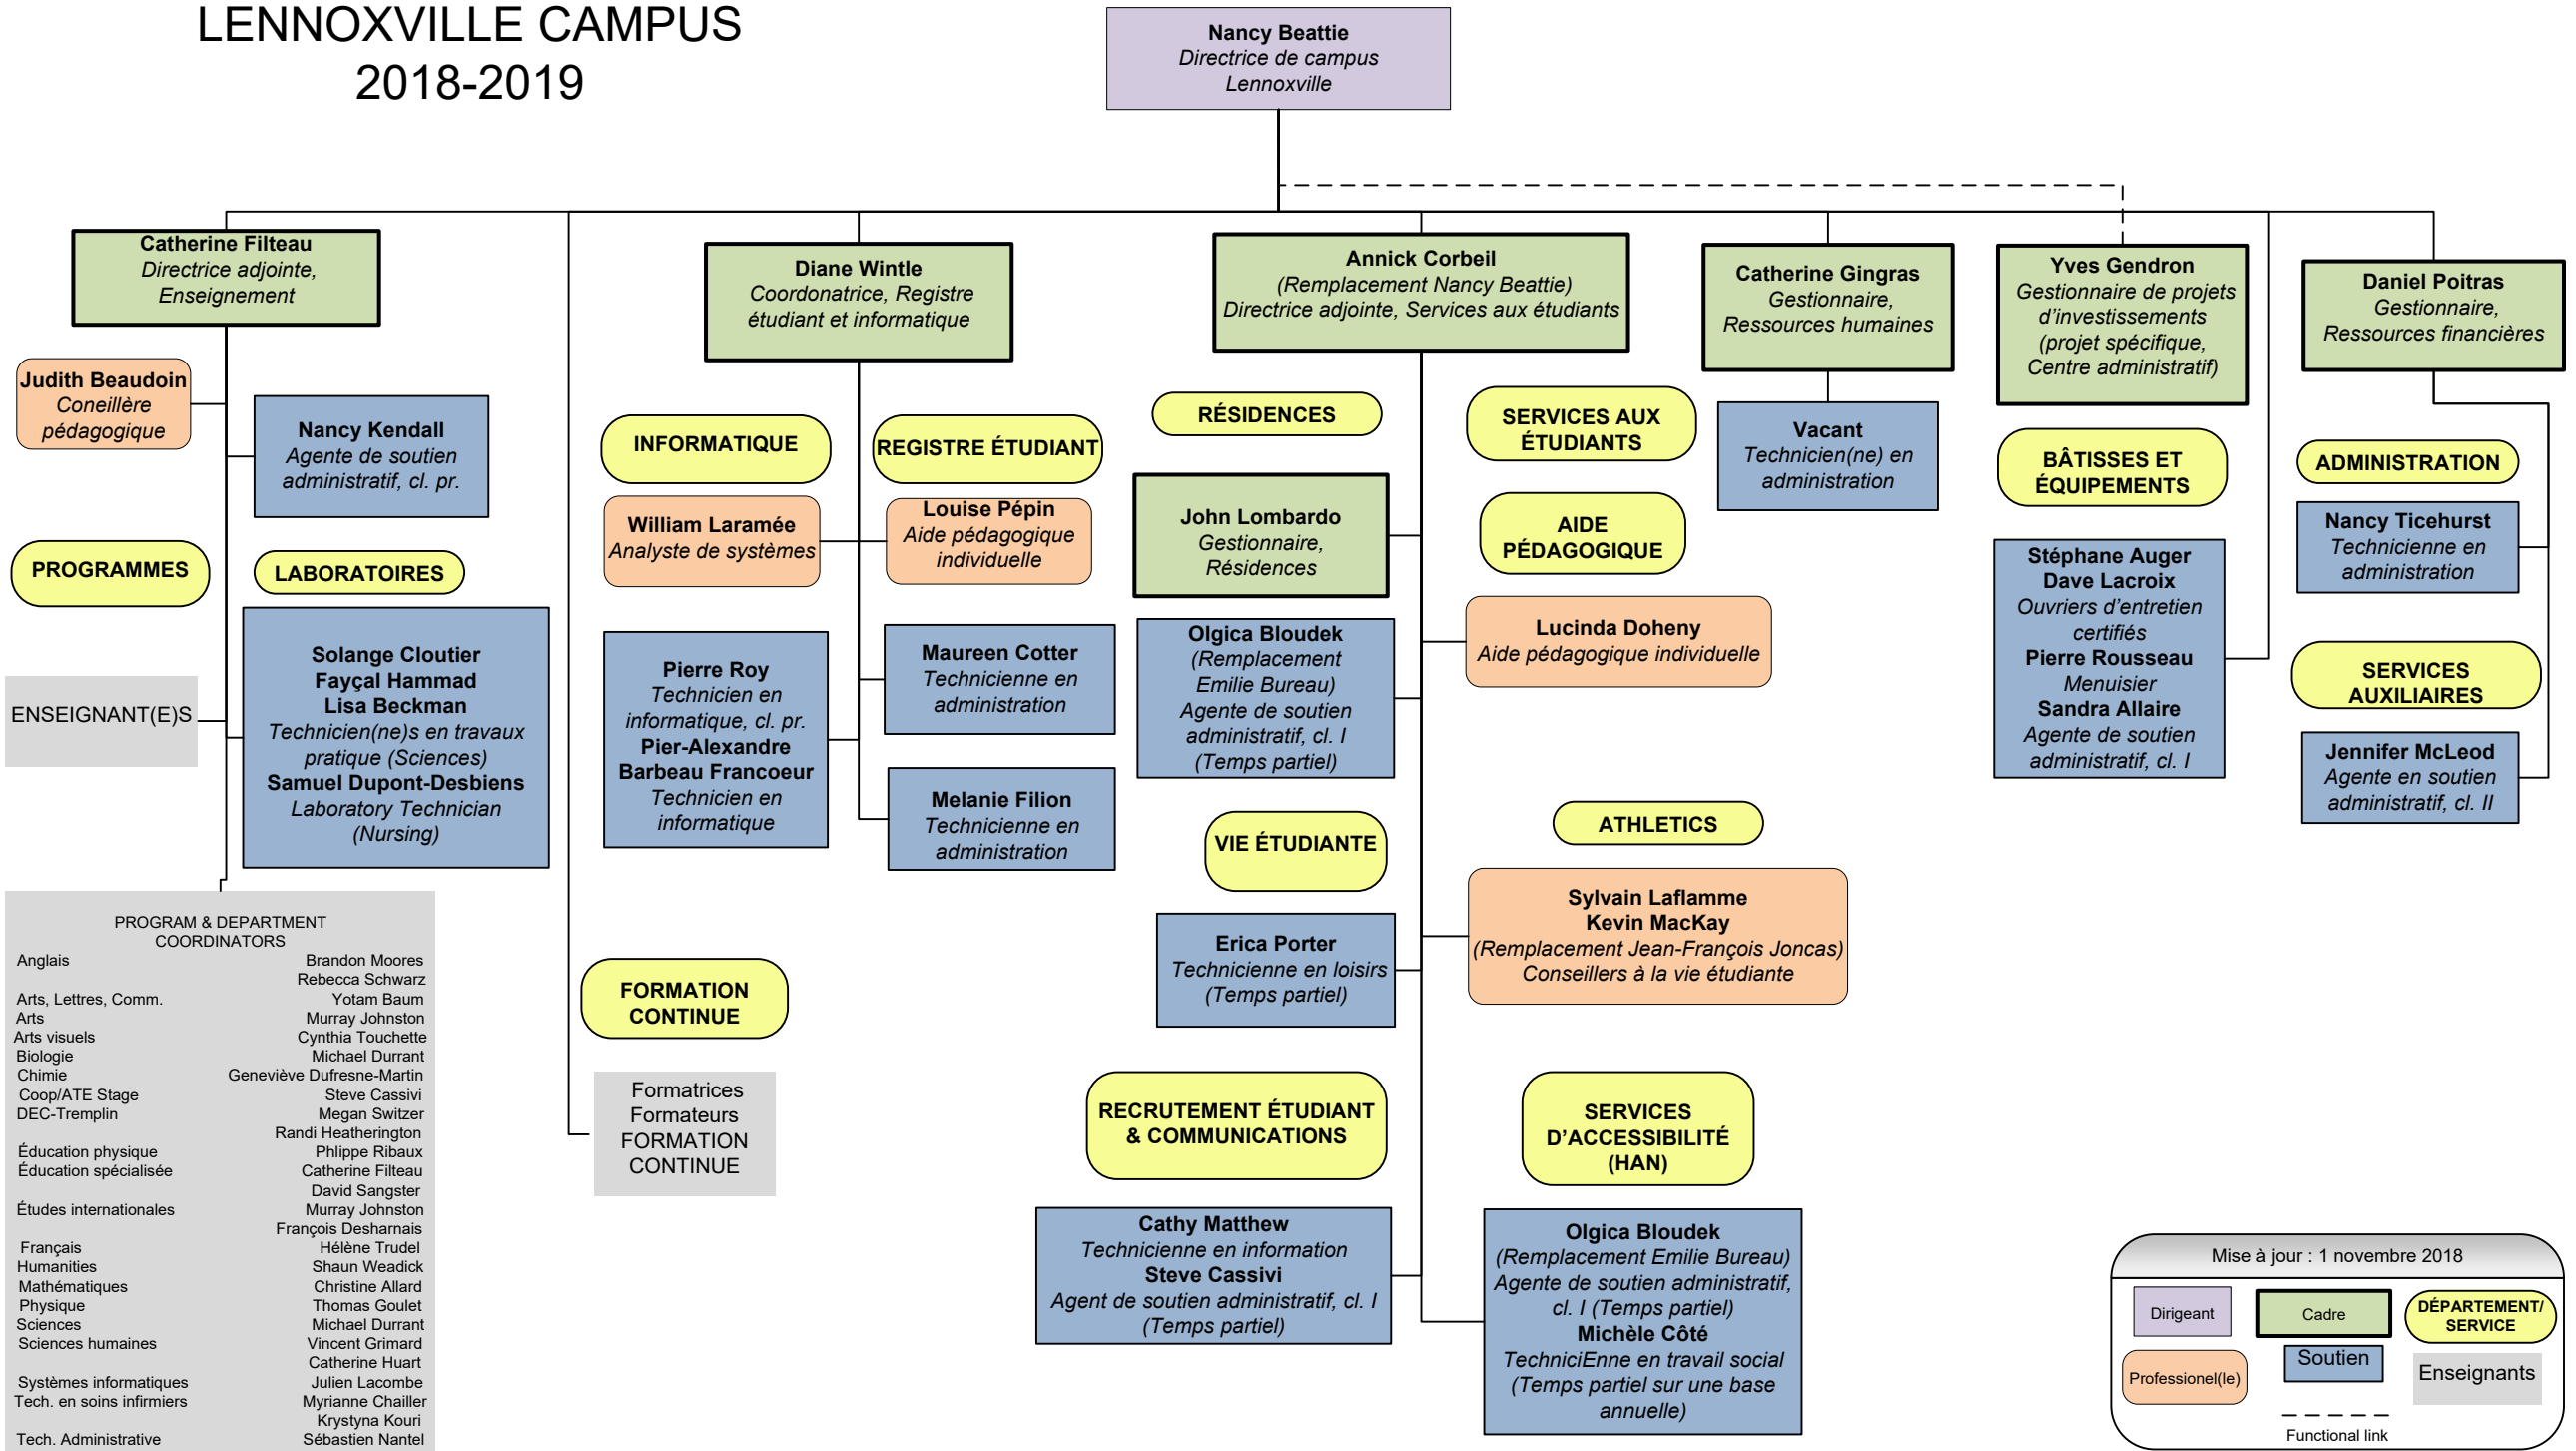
LENNOXVILLE CAMPUS
2018-2019

Nancy Beattie
Directrice de campus
Lennoxville

Catherine Filteau
Directrice adjointe, Enseignement

Judith Beaudoin
Coneillère pédagogique

Nancy Kendall
Agente de soutien administratif, cl. pr.

PROGRAMMES

LABORATOIRES

Solange Cloutier
Fayçal Hammad
Lisa Beckman
Technicien(ne)s en travaux pratique (Sciences)
Samuel Dupont-Desbiens
Laboratory Technician (Nursing)

ENSEIGNANT(E)S

PROGRAM & DEPARTMENT COORDINATORS

| | |
|---|---|
| Anglais | Brandon Moores |
| | Rebecca Schwarz |
| Arts, Lettres, Comm. | Yotam Baum |
| Arts | Murray Johnston |
| Arts visuels | Cynthia Touchette |
| Biologie | Michael Durrant |
| Chimie | Geneviève Dufresne-Martin |
| Coop/ATE Stage | Steve Cassivi |
| DEC-Tremplin | Megan Switzer |
| | Randi Heatherington |
| Éducation physique | Phlippe Ribaux |
| Éducation spécialisée | Catherine Filteau |
| | David Sangster |
| Études internationales | Murray Johnston |
| | François Desharnais |
| Français | Hélène Trudel |
| Humanities | Shaun Weadick |
| Mathématiques | Christine Allard |
| Physique | Thomas Goulet |
| Sciences | Michael Durrant |
| Sciences humaines | Vincent Grimard |
| | Catherine Huart |
| Systèmes informatiques | Julien Lacombe |
| Tech. en soins infirmiers | Myrianne Chailler |
| | Krystyna Kouri |
| Tech. Administrative | Sébastien Nantel |

Diane Wintle
Coordonatrice, Registre étudiant et informatique

INFORMATIQUE

REGISTRE ÉTUDIANT

William Laramée
Analyste de systèmes

Louise Pépin
Aide pédagogique individuelle

Pierre Roy
Technicien en informatique, cl. pr.
Pier-Alexandre Barbeau Francoeur
Technicien en informatique

Maureen Cotter
Technicienne en administration

Melanie Filion
Technicienne en administration

FORMATION CONTINUE

Formatrices
Formateurs
FORMATION CONTINUE

Annick Corbeil
(Remplacement Nancy Beattie)
Directrice adjointe, Services aux étudiants

RÉSIDENCES

John Lombardo
Gestionnaire, Résidences

Olgica Bloudek
(Remplacement Emilie Bureau)
Agente de soutien administratif, cl. I
(Temps partiel)

SERVICES AUX ÉTUDIANTS

AIDE PÉDAGOGIQUE

Lucinda Doheny
Aide pédagogique individuelle

VIE ÉTUDIANTE

Erica Porter
Technicienne en loisirs
(Temps partiel)

ATHLETICS

Sylvain Laflamme
Kevin MacKay
(Remplacement Jean-François Joncas)
Conseillers à la vie étudiante

RECRUTEMENT ÉTUDIANT & COMMUNICATIONS

Cathy Matthew
Technicienne en information
Steve Cassivi
Agent de soutien administratif, cl. I
(Temps partiel)

SERVICES D'ACCESSIBILITÉ (HAN)

Olgica Bloudek
(Remplacement Emilie Bureau)
Agente de soutien administratif, cl. I (Temps partiel)
Michèle Côté
TechniciEnne en travail social
(Temps partiel sur une base annuelle)

Catherine Gingras
Gestionnaire, Ressources humaines

Vacant
Technicien(ne) en administration

Yves Gendron
Gestionnaire de projets d'investissements
(projet spécifique, Centre administratif)

BÂTISSES ET ÉQUIPEMENTS

Stéphane Auger
Dave Lacroix
Ouvriers d'entretien certifiés
Pierre Rousseau
Menuisier
Sandra Allaire
Agente de soutien administratif, cl. I

Daniel Poitras
Gestionnaire, Ressources financières

ADMINISTRATION

Nancy Ticehurst
Technicienne en administration

SERVICES AUXILIAIRES

Jennifer McLeod
Agente en soutien administratif, cl. II

Mise à jour : 1 novembre 2018
Dirigeant
Cadre
DÉPARTEMENT/ SERVICE
Professionel(le)
Soutien
Enseignants
Functional link